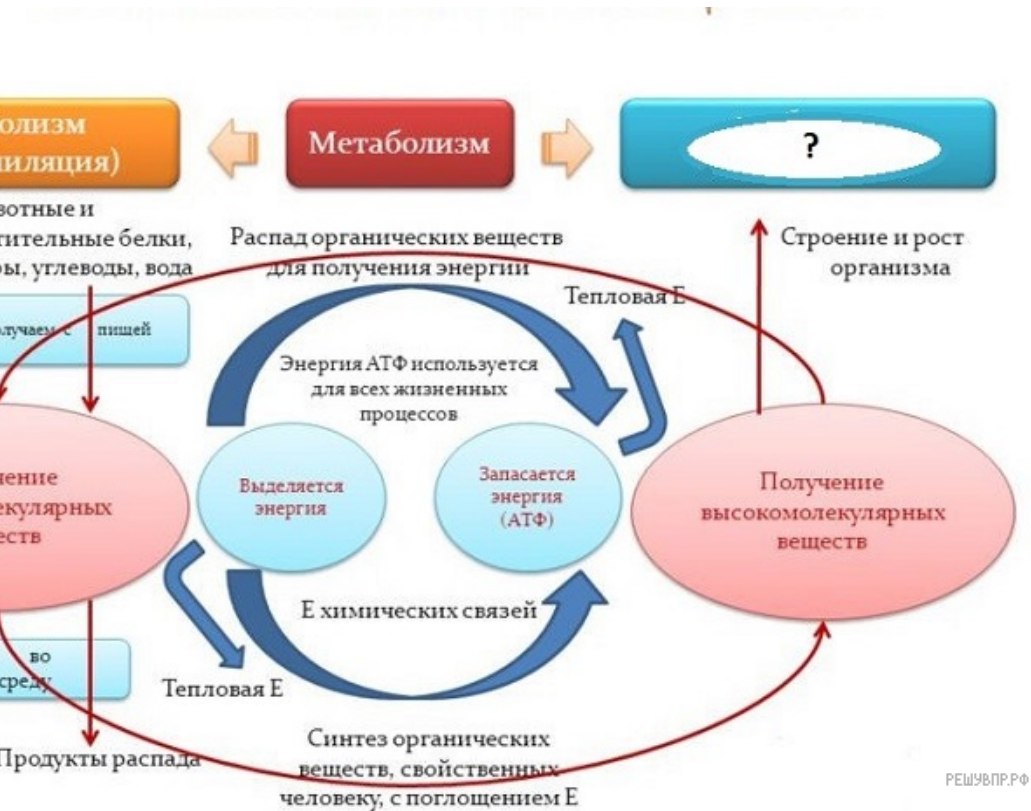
олизм
иляция)

Метаболизм

?

вотные и
тительные белки,
ы, углеводы, вода

Распад органических веществ
для получения энергии

Строение и рост
организма

олучаем с пищей

Тепловая Е

Энергия АТФ используется
для всех жизненных
процессов

ление
екулярных
еств

Выделяется
энергия

Запасается
энергия
(АТФ)

Получение
высокомолекулярных
веществ

Е химических связей

во
среду

Тепловая Е

Продукты распада

Синтез органических
веществ, свойственных
человеку, с поглощением Е

РЕШУВПР.РФ